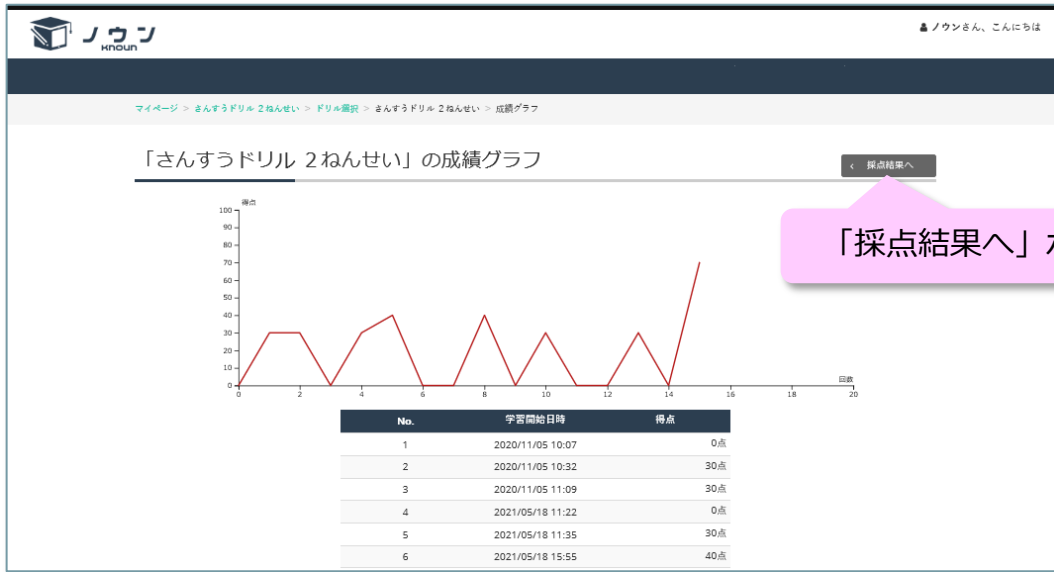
ノウン KNOUN

ノウンさん、こんにちは

マイページ > さんすうドリル 2ねんせい > ドリル選択 > さんすうドリル 2ねんせい > 成績グラフ

「さんすうドリル 2ねんせい」の成績グラフ

‹ 採点結果へ

「採点結果へ」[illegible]

得点
100
90
80
70
60
50
40
30
20
10
0

0 2 4 6 8 10 12 14 16 18 20
回数

| No. | 学習開始日時 | 得点 |
|---|---|---|
| 1 | 2020/11/05 10:07 | 0点 |
| 2 | 2020/11/05 10:32 | 30点 |
| 3 | 2020/11/05 11:09 | 30点 |
| 4 | 2021/05/18 11:22 | 0点 |
| 5 | 2021/05/18 11:35 | 30点 |
| 6 | 2021/05/18 15:55 | 40点 |